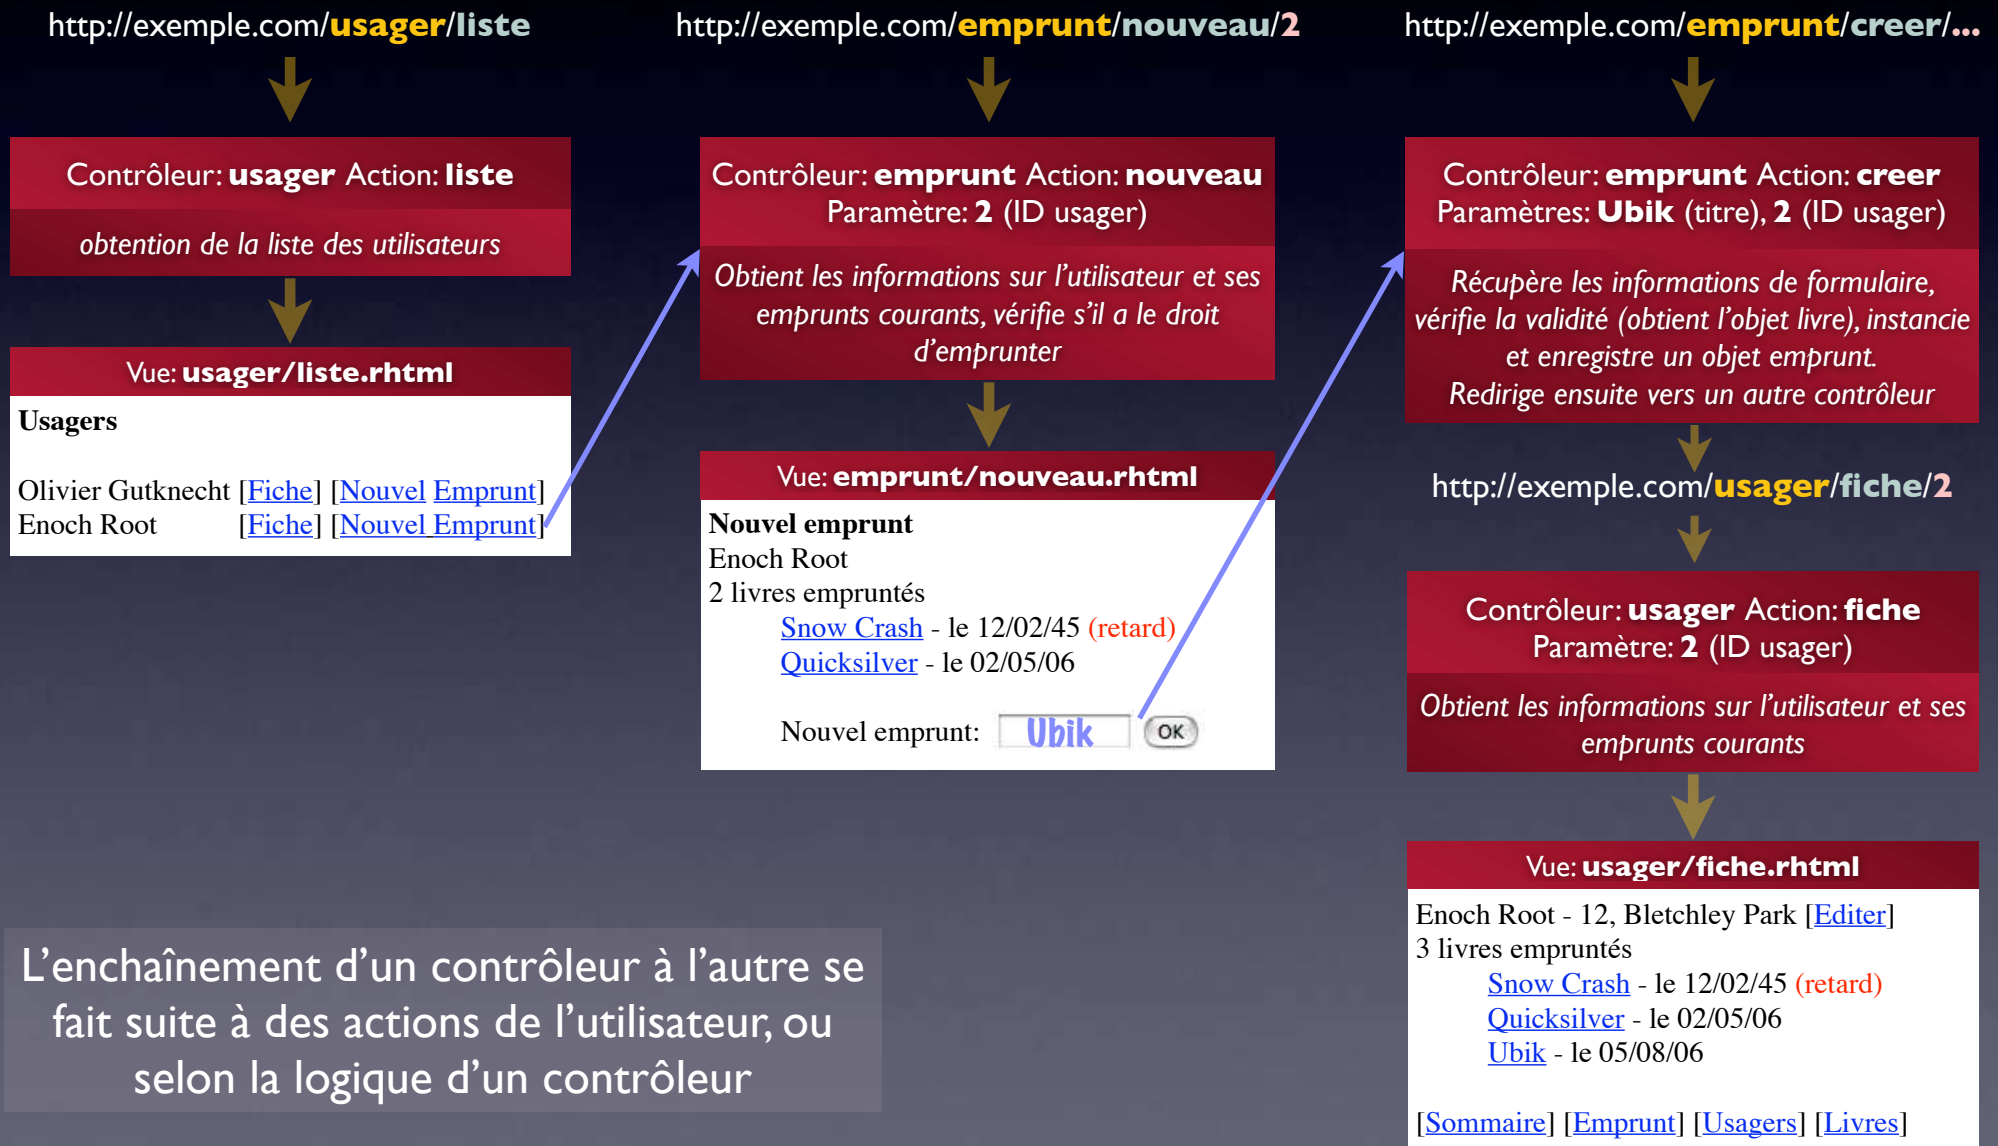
http://exemple.com/usager/liste

Contrôleur: usager Action: liste

obtention de la liste des utilisateurs

Vue: usager/liste.rhtml

Usagers

Olivier Gutknecht [Fiche] [Nouvel Emprunt]
Enoch Root [Fiche] [Nouvel Emprunt]

http://exemple.com/emprunt/nouveau/2

Contrôleur: emprunt Action: nouveau
Paramètre: 2 (ID usager)

Obtient les informations sur l'utilisateur et ses emprunts courants, vérifie s'il a le droit d'emprunter

Vue: emprunt/nouveau.rhtml

Nouvel emprunt
Enoch Root
2 livres empruntés
Snow Crash - le 12/02/45 (retard)
Quicksilver - le 02/05/06

Nouvel emprunt: Ubik OK

http://exemple.com/emprunt/creer/...

Contrôleur: emprunt Action: creer
Paramètres: Ubik (titre), 2 (ID usager)

Récupère les informations de formulaire, vérifie la validité (obtient l'objet livre), instancie et enregistre un objet emprunt.
Redirige ensuite vers un autre contrôleur

http://exemple.com/usager/fiche/2

Contrôleur: usager Action: fiche
Paramètre: 2 (ID usager)

Obtient les informations sur l'utilisateur et ses emprunts courants

Vue: usager/fiche.rhtml

Enoch Root - 12, Bletchley Park [Editer]
3 livres empruntés
Snow Crash - le 12/02/45 (retard)
Quicksilver - le 02/05/06
Ubik - le 05/08/06

[Sommaire] [Emprunt] [Usagers] [Livres]

L'enchaînement d'un contrôleur à l'autre se fait suite à des actions de l'utilisateur, ou selon la logique d'un contrôleur